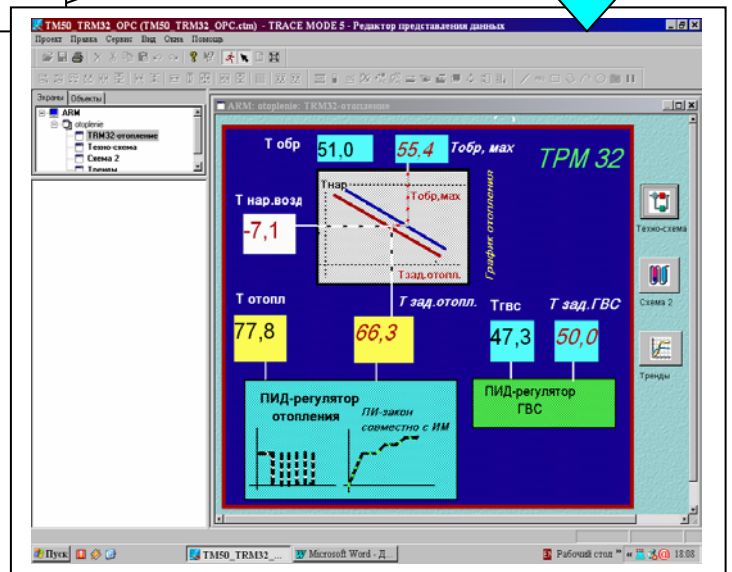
TM50_TRM32_OPC (TM50_TRM32_OPC.ctm) - TRACE MODE 5 - Редактор представления данных

Проект Правка Сервис Вид Окна Помощь

Экраны Объекты

ARM
otoplenie
TRM32-отопление
Техно-схема
Схема 2
Тренды

ARM: otoplenie: TRM32-отопление

Т обр
51,0
55,4
Тобр, мах
ТРМ 32

Тнар
Тобр,мах
Т нар.возд
-7,1
Тзад.отопл.
График отопления

Т отопл
Т зад.отопл.
Тгвс
Т зад.ГВС
77,8
66,3
47,3
50,0

ПИД-регулятор отопления
ПИ-закон совместно с ИМ

ПИД-регулятор ГВС

Техно-схема
Схема 2
Тренды

Пуск
TM50_TRM32_...
Microsoft Word - Д...
Рабочий стол
18:08